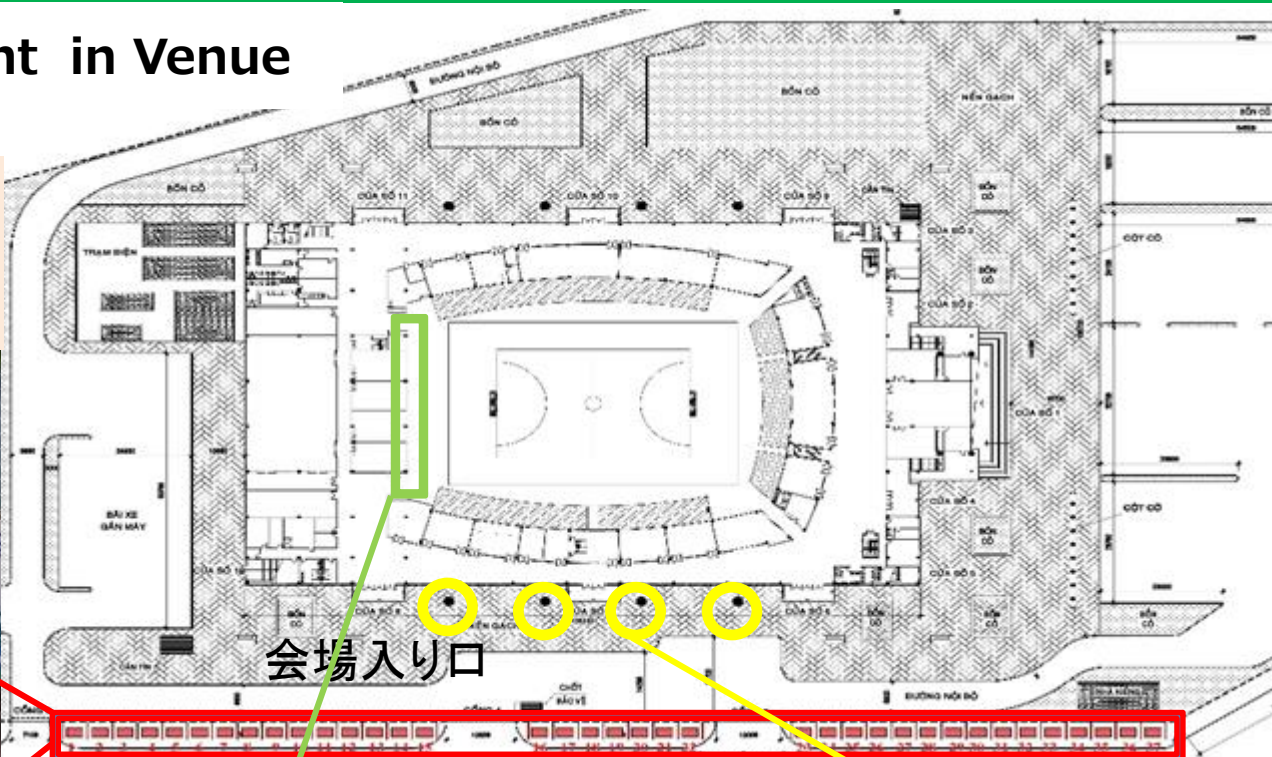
nt in Venue

ĐƯỜNG NỘI BỘ

BỒN CỎ

BỒN CỎ

NỀN GẠCH

BỒN CỎ

CỬA SỐ 11

CỬA SỐ 10

CỬA SỐ 9

CĂN TIN

BỒN CỎ

TRẠM ĐIỆN

CỬA SỐ 3

CỘT CỜ

BỒN CỎ

CỬA SỐ 2

CỬA SỐ 1

BÃI XE GẮN MÁY

CỬA SỐ 4

CỘT CỜ

BỒN CỎ

CỬA SỐ 12

CỬA SỐ 5

BỒN CỎ

CỬA SỐ 6

NỀN GẠCH

CỬA SỐ 8

BỒN CỎ

BỒN CỎ

会場入り口

CĂN TIN

CHỐT BẢO VỆ

CỔNG

ĐƯỜNG NỘI BỘ

NHÀ KHÁNG

1 2 3 4 5 6 7 8 9 10 11 12 13 14 15

16 17 18 19 20 21 22

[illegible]